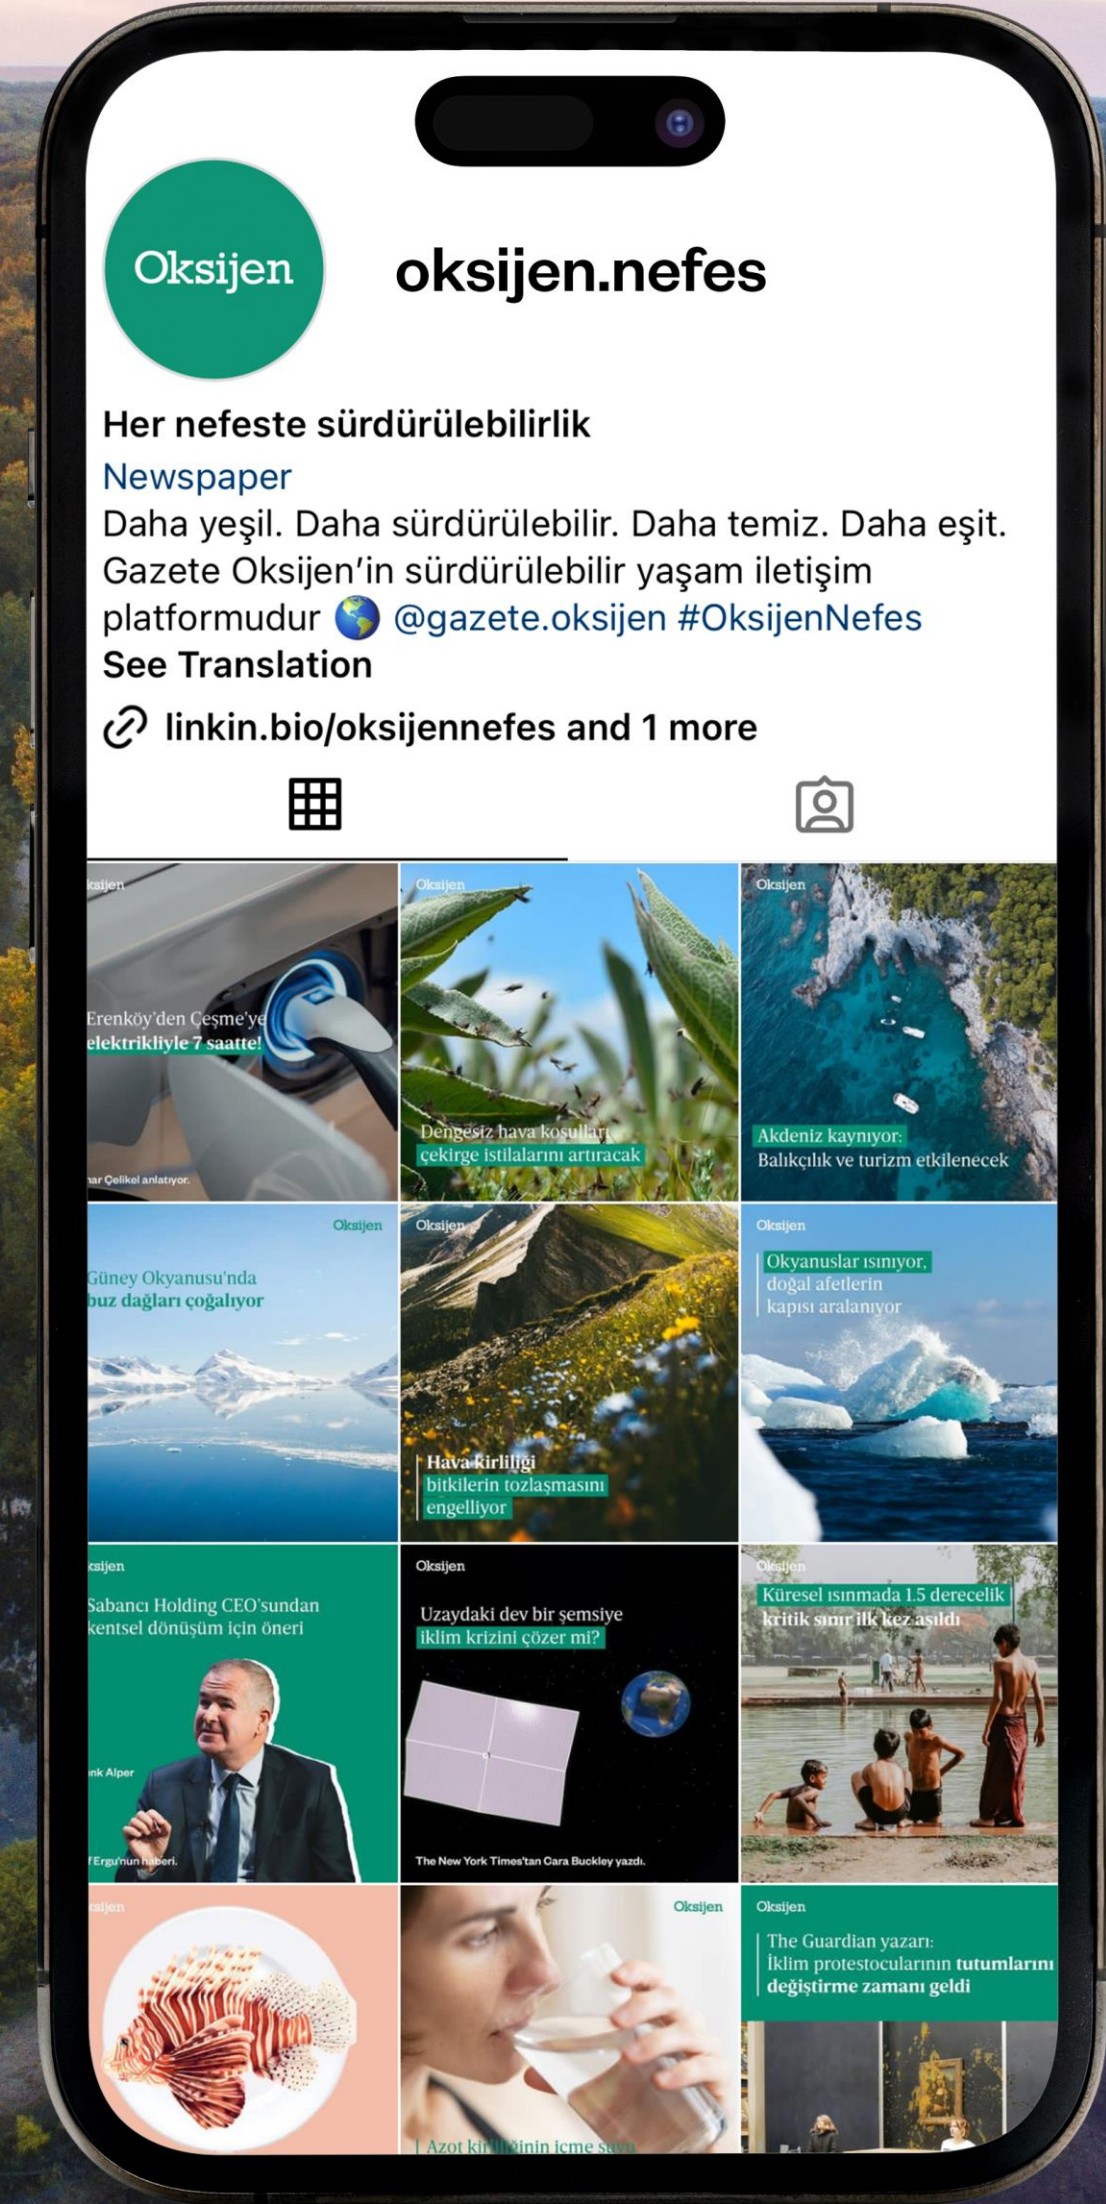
Oksijen

oksijen.nefes

Her nefeste sürdürülebilirlik
Newspaper
Daha yeşil. Daha sürdürülebilir. Daha temiz. Daha eşit. Gazete Oksijen'in sürdürülebilir yaşam iletişim platformudur 🌎 @gazete.oksijen #OksijenNefes
See Translation

linkin.bio/oksijennefes and 1 more

ksijen
Erenköy'den Çeşme'ye
elektrikliyle 7 saatte!
nar Çelikel anlatıyor.

Oksijen
Dengesiz hava koşulları
çekirge istilalarını artıracak

Oksijen
Akdeniz kaynıyor:
Balıkçılık ve turizm etkilenecek

Oksijen
Güney Okyanusu'nda
buz dağları çoğalıyor

Oksijen
Hava kirliliği
bitkilerin tozlaşmasını
engelliyor

Oksijen
Okyanuslar ısınıyor,
doğal afetlerin
kapısı aralanıyor

ksijen
Sabancı Holding CEO'sundan
kentsel dönüşüm için öneri
nk Alper
Ergu'nun haberi.

Oksijen
Uzaydaki dev bir şemsiye
iklim krizini çözer mi?
The New York Times'tan Cara Buckley yazdı.

Oksijen
Küresel ısınmada 1.5 derecelik
kritik sınır ilk kez aşıldı

ksijen

Oksijen
Azot kirliliğinin içme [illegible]

Oksijen
The Guardian yazarı:
İklim protestocularının tutumlarını
değiştirme zamanı geldi